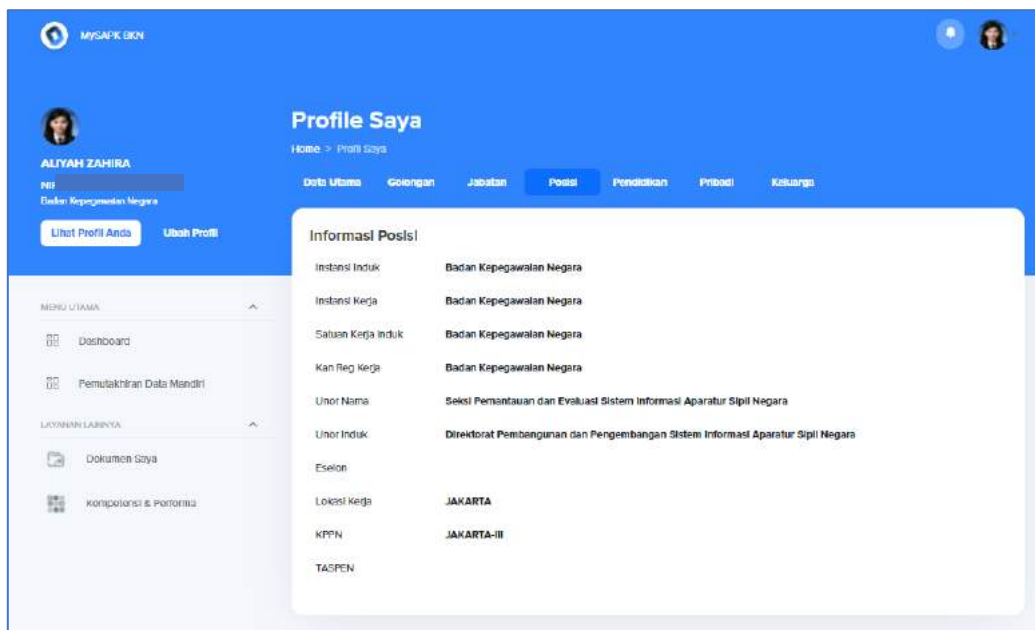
MySAPK BKN

ALIYAH ZAHIRA
NIP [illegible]
Badan Kepegawaian Negara

Lihat Profil Anda
Ubah Profil

MENU UTAMA
Dashboard
Pemutakhiran Data Mandiri

LAYANAN LAINNYA
Dokumen Saya
Kompetensi & Performa

Profile Saya
Home > Profil Saya

Data Utama
Golongan
Jabatan
Posisi
Pendidikan
Pribadi
Keluarga

Informasi Posisi

| | |
|---|---|
| Instansi Induk | Badan Kepegawaian Negara |
| Instansi Kerja | Badan Kepegawaian Negara |
| Satuan Kerja Induk | Badan Kepegawaian Negara |
| Kan Reg Kerja | Badan Kepegawaian Negara |
| Unor Nama | Seksi Pemantauan dan Evaluasi Sistem Informasi Aparatur Sipil Negara |
| Unor Induk | Direktorat Pembangunan dan Pengembangan Sistem Informasi Aparatur Sipil Negara |
| Eselon | |
| Lokasi Kerja | JAKARTA |
| KPPN | JAKARTA-III |
| TASPEN | |